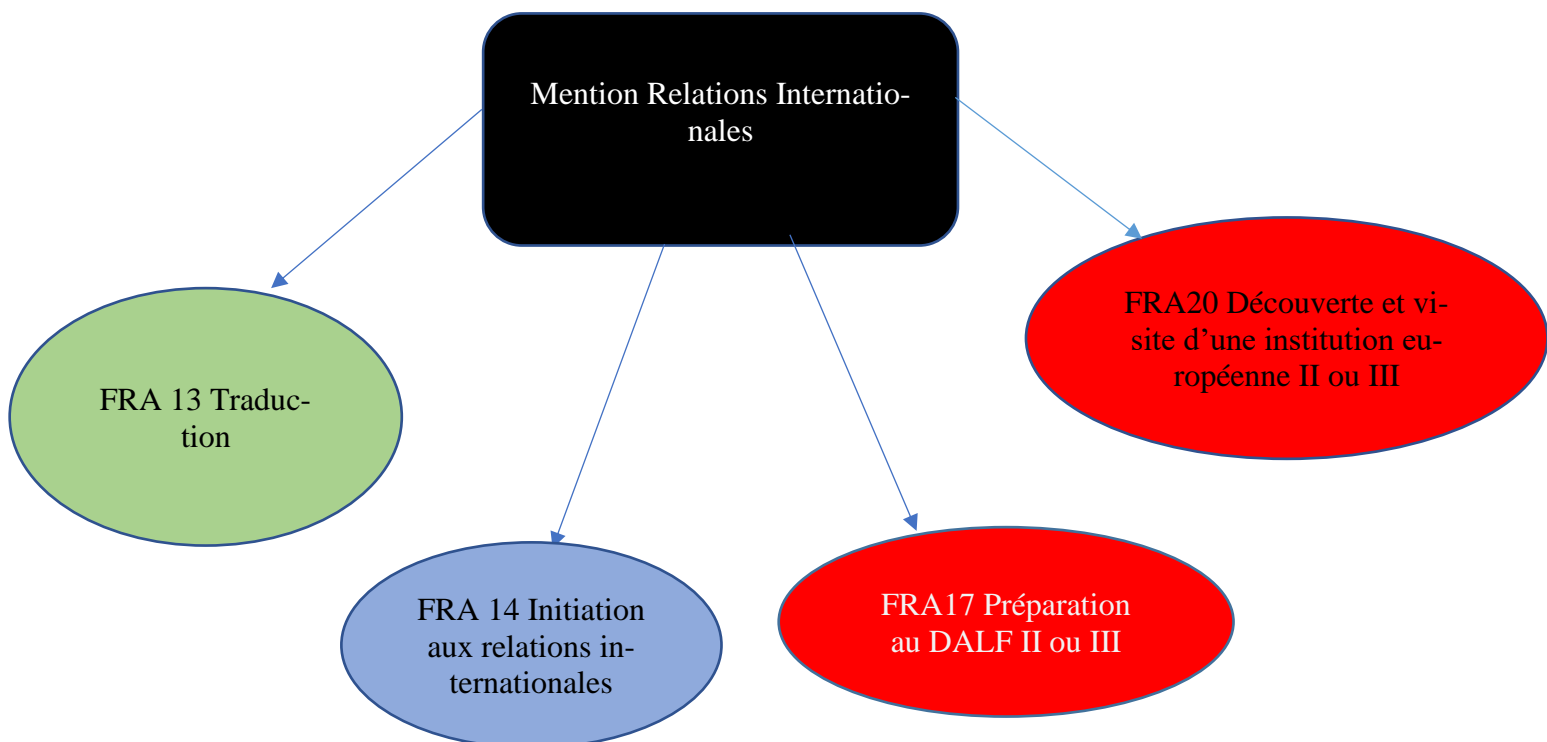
Mention Relations Internationales

FRA 13 Traduction

FRA 14 Initiation aux relations internationales

FRA17 Préparation au DALF II ou III

FRA20 Découverte et visite d’une institution européenne II ou III